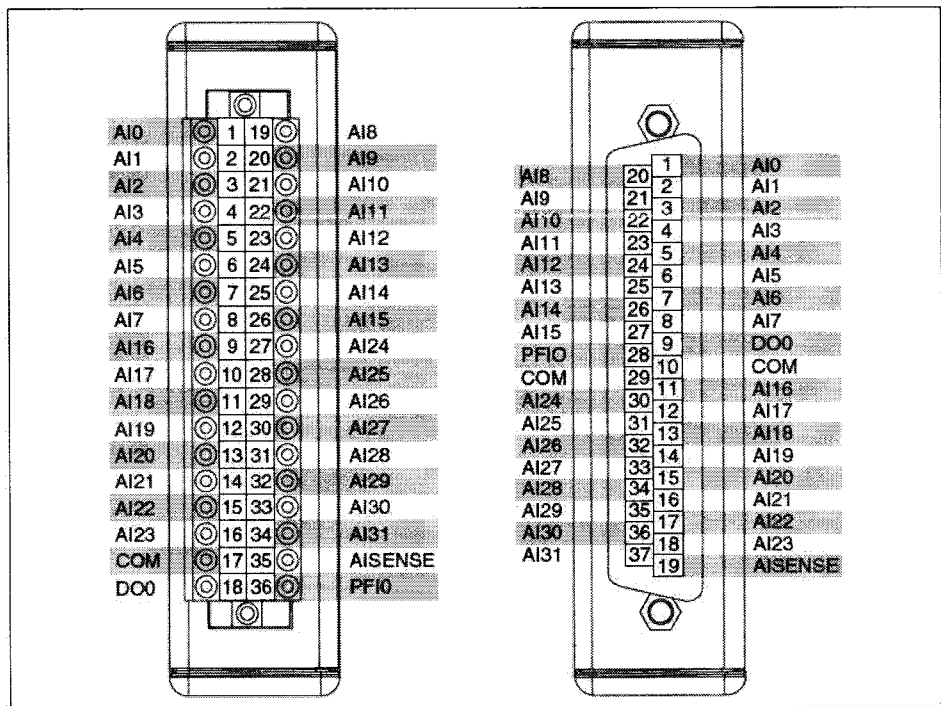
| | | | |
|---|---|---|---|
| AI0 | 1 | 19 | AI8 |
| AI1 | 2 | 20 | AI9 |
| AI2 | 3 | 21 | AI10 |
| AI3 | 4 | 22 | AI11 |
| AI4 | 5 | 23 | AI12 |
| AI5 | 6 | 24 | AI13 |
| AI6 | 7 | 25 | AI14 |
| AI7 | 8 | 26 | AI15 |
| AI16 | 9 | 27 | AI24 |
| AI17 | 10 | 28 | AI25 |
| AI18 | 11 | 29 | AI26 |
| AI19 | 12 | 30 | AI27 |
| AI20 | 13 | 31 | AI28 |
| AI21 | 14 | 32 | AI29 |
| AI22 | 15 | 33 | AI30 |
| AI23 | 16 | 34 | AI31 |
| COM | 17 | 35 | AISENSE |
| DO0 | 18 | 36 | PFI0 |

| | | | |
|---|---|---|---|
| AI8 | 20 | 1 | AI0 |
| AI9 | 21 | 2 | AI1 |
| AI10 | 22 | 3 | AI2 |
| AI11 | 23 | 4 | AI3 |
| AI12 | 24 | 5 | AI4 |
| AI13 | 25 | 6 | AI5 |
| AI14 | 26 | 7 | AI6 |
| AI15 | 27 | 8 | AI7 |
| PFI0 | 28 | 9 | DO0 |
| COM | 29 | 10 | COM |
| AI24 | 30 | 11 | AI16 |
| AI25 | 31 | 12 | AI17 |
| AI26 | 32 | 13 | AI18 |
| AI27 | 33 | 14 | AI19 |
| AI28 | 34 | 15 | AI20 |
| AI29 | 35 | 16 | AI21 |
| AI30 | 36 | 17 | AI22 |
| AI31 | 37 | 18 | AI23 |
| | | 19 | AISENSE |